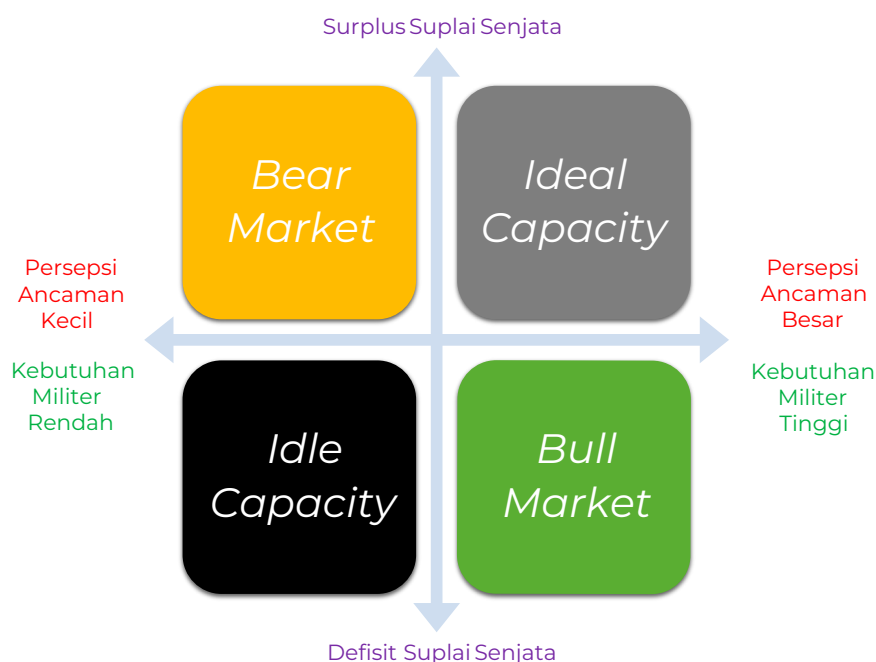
Surplus Suplai Senjata

Bear Market

Ideal Capacity

Persepsi Ancaman Kecil

Kebutuhan Militer Rendah

Persepsi Ancaman Besar

Kebutuhan Militer Tinggi

Idle Capacity

Bull Market

Defisit Suplai Senjata